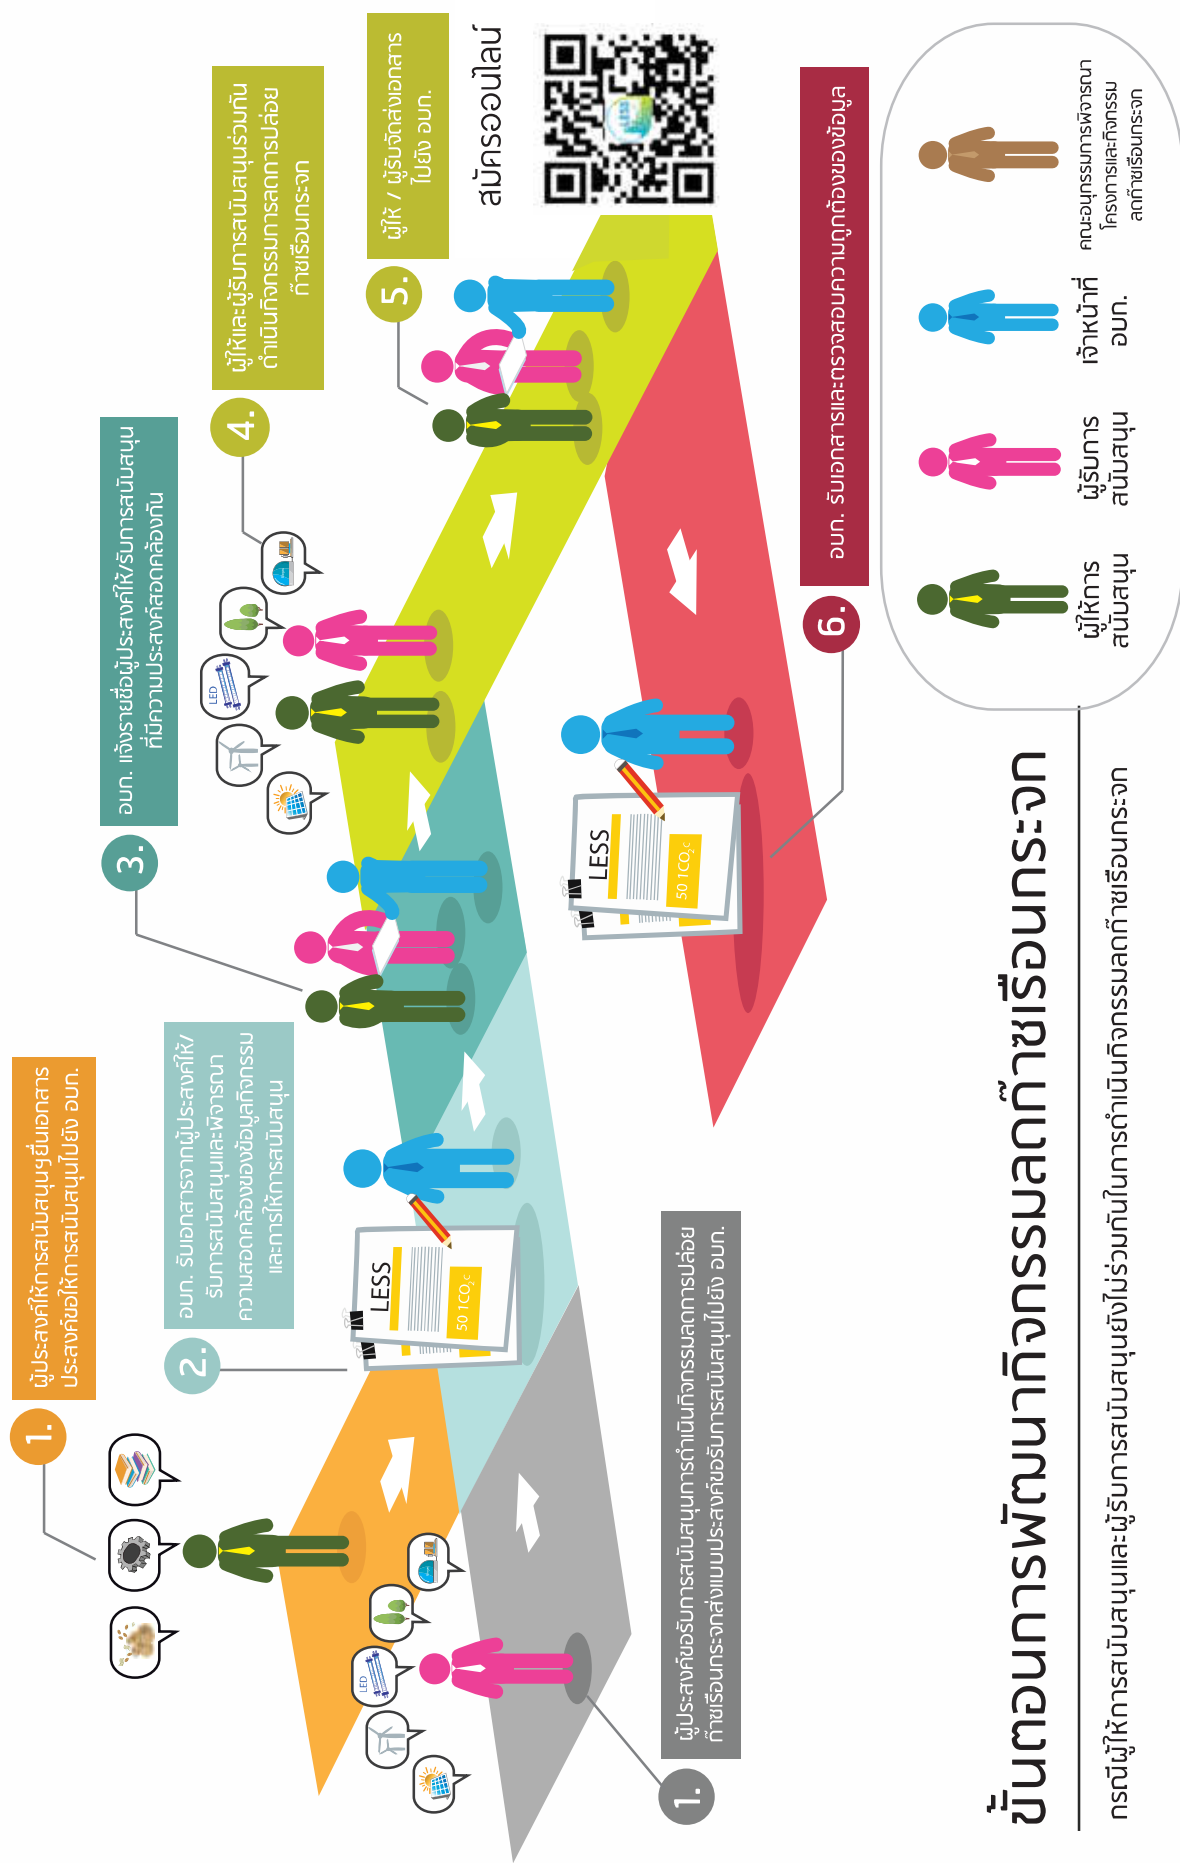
ขั้นตอนการพัฒนากิจกรรมลดก๊าซเรือนกระจก

กรณีผู้ให้การสนับสนุนและผู้รับการสนับสนุนยังไม่ร่วมกันในการดำเนินกิจกรรมลดก๊าซเรือนกระจก

1. ผู้ประสงค์ให้การสนับสนุนยื่นเอกสารประสงค์ขอให้การสนับสนุนไปยัง อบก.

1. ผู้ประสงค์ขอรับการสนับสนุนการดำเนินกิจกรรมลดการปล่อยก๊าซเรือนกระจกส่งแบบประสงค์ขอรับการสนับสนุนไปยัง อบก.

2. อบก. รับเอกสารจากผู้ประสงค์ให้/รับการสนับสนุนและพิจารณาความสอดคล้องของข้อมูลกิจกรรมและการให้การสนับสนุน

3. อบก. แจ้งรายชื่อผู้ประสงค์ให้/รับการสนับสนุนที่มีความประสงค์สอดคล้องกัน

4. ผู้ให้และผู้รับการสนับสนุนร่วมกันดำเนินกิจกรรมการลดการปล่อยก๊าซเรือนกระจก

5. ผู้ให้ / ผู้รับจัดส่งเอกสารไปยัง อบก.

6. อบก. รับเอกสารและตรวจสอบความถูกต้องของข้อมูล

สมัครออนไลน์

LESS
50 $tCO_{2}e$

LESS
50 $tCO_{2}e$

LED
LED
LED

ผู้ให้การสนับสนุน
ผู้รับการสนับสนุน
เจ้าหน้าที่ อบก.
คณะอนุกรรมการพิจารณาโครงการและกิจกรรมลดก๊าซเรือนกระจก